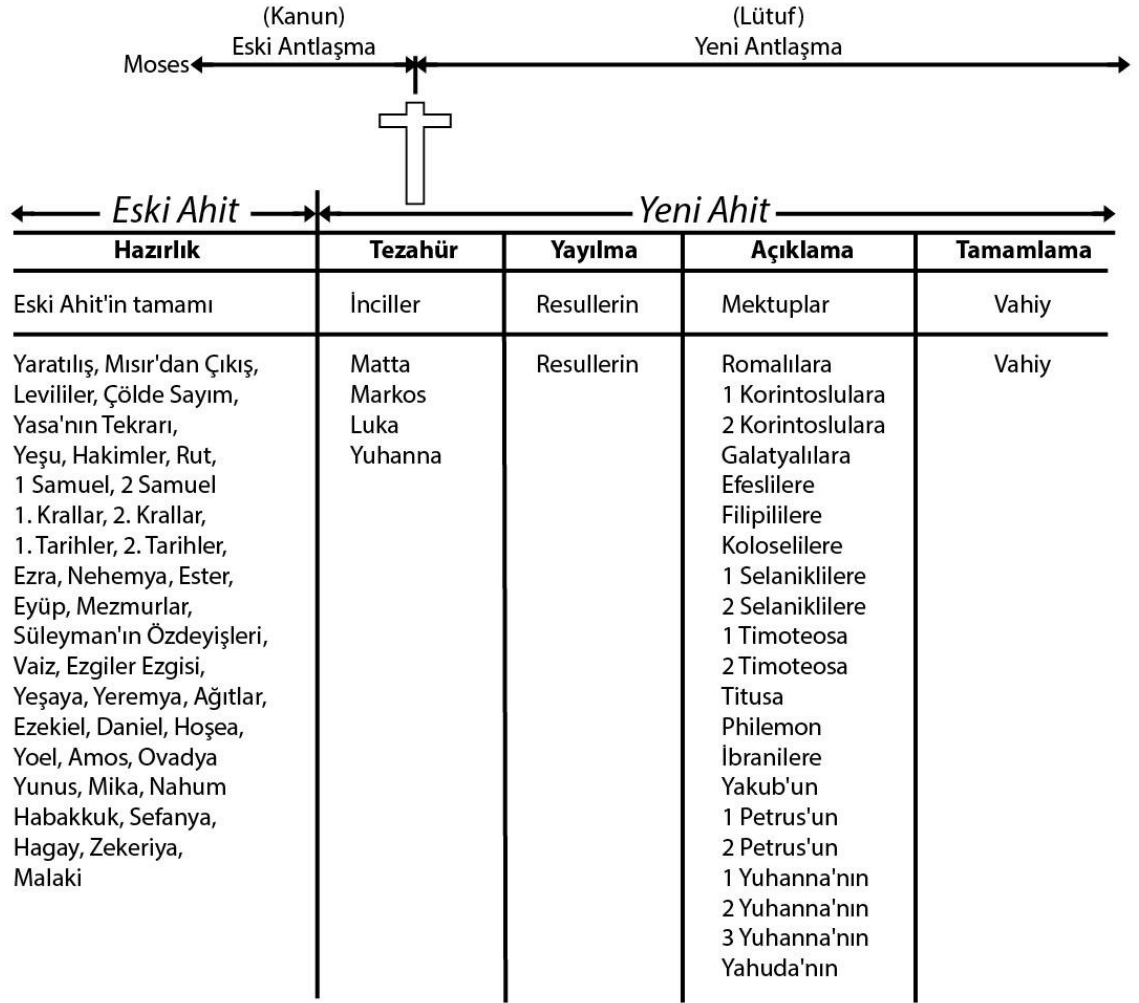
(Kanun)
Eski Antlaşma

(Lütuf)
Yeni Antlaşma

Moses

Eski Ahit

Yeni Ahit

| Hazırlık | Tezahür | Yayılma | Açıklama | Tamamlama |
|---|---|---|---|---|
| Eski Ahit'in tamamı | İnciller | Resullerin | Mektuplar | Vahiy |
| Yaratılış, Mısır'dan Çıkış, Levililer, Çölde Sayım, Yasa'nın Tekrarı, Yeşu, Hakimler, Rut, 1 Samuel, 2 Samuel 1. Krallar, 2. Krallar, 1. Tarihler, 2. Tarihler, Ezra, Nehemya, Ester, Eyüp, Mezmurlar, Süleyman'ın Özdeyişleri, Vaiz, Ezgiler Ezgisi, Yeşaya, Yeremya, Ağıtlar, Ezekiel, Daniel, Hoşea, Yoel, Amos, Ovadya Yunus, Mika, Nahum Habakkuk, Sefanya, Hagay, Zekeriya, Malaki | Matta Markos Luka Yuhanna | Resullerin | Romalılara 1 Korintoslulara 2 Korintoslulara Galatyalılara Efeslilere Filipililere Koloselilere 1 Selaniklilere 2 Selaniklilere 1 Timoteosa 2 Timoteosa Titusa Philemon İbranilere Yakub'un 1 Petrus'un 2 Petrus'un 1 Yuhanna'nın 2 Yuhanna'nın 3 Yuhanna'nın Yahuda'nın | Vahiy |